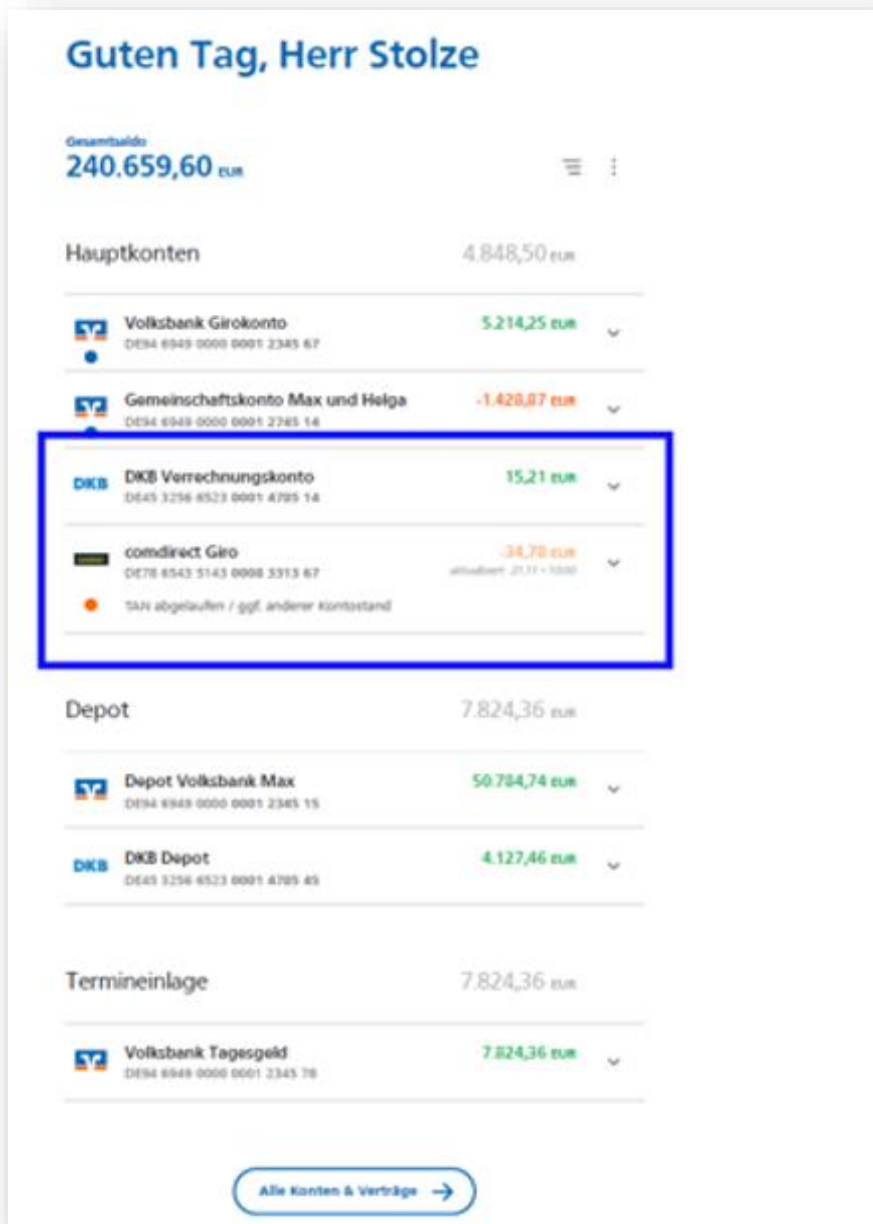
Guten Tag, Herr Stolze

Gesamtsaldo
240.659,60 EUR

Hauptkonten 4.848,50 EUR

Volksbank Girokonto
DE94 6949 0000 0001 2345 67
5.214,25 EUR

Gemeinschaftskonto Max und Helga
DE94 6949 0000 0001 2745 14
-1.420,07 EUR

DKB
DKB Verrechnungskonto
DE45 3256 6523 0001 4785 14
15,21 EUR

comdirect Giro
DE78 6543 5143 0008 3313 67
-34,70 EUR
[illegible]
TAN abgelaufen / ggf. anderer Kontostand

Depot 7.824,36 EUR

Depot Volksbank Max
DE94 6949 0000 0001 2345 15
50.784,74 EUR

DKB
DKB Depot
DE45 3256 6523 0001 4785 45
4.127,46 EUR

Termineinlage 7.824,36 EUR

Volksbank Tagesgeld
DE94 6949 0000 0001 2345 78
7.824,36 EUR

Alle Konten & Verträge